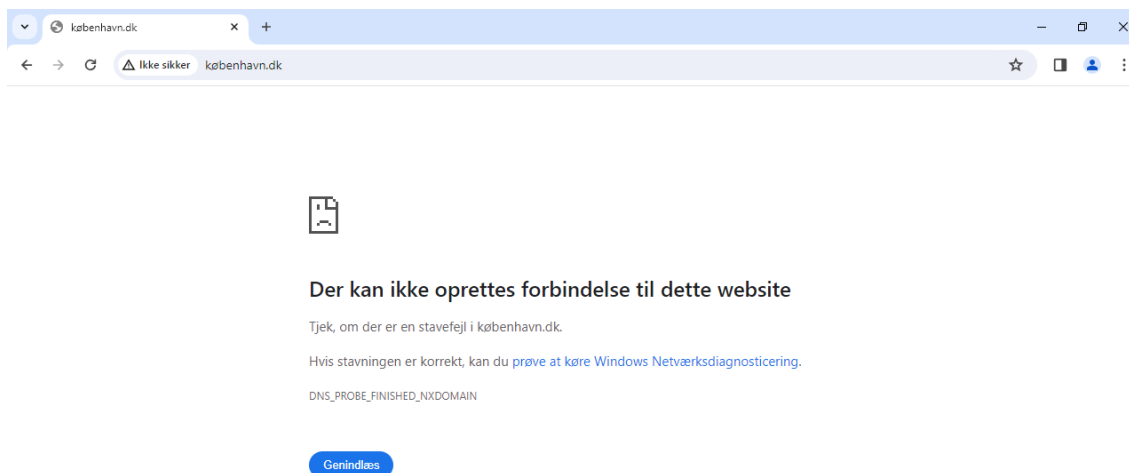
københavn.dk

Ikke sikker københavn.dk

Der kan ikke oprettes forbindelse til dette website

Tjek, om der er en stavefejl i københavn.dk.

Hvis stavningen er korrekt, kan du prøve at køre Windows Netværksdiagnosticering.

DNS_PROBE_FINISHED_NXDOMAIN

Genindlæs